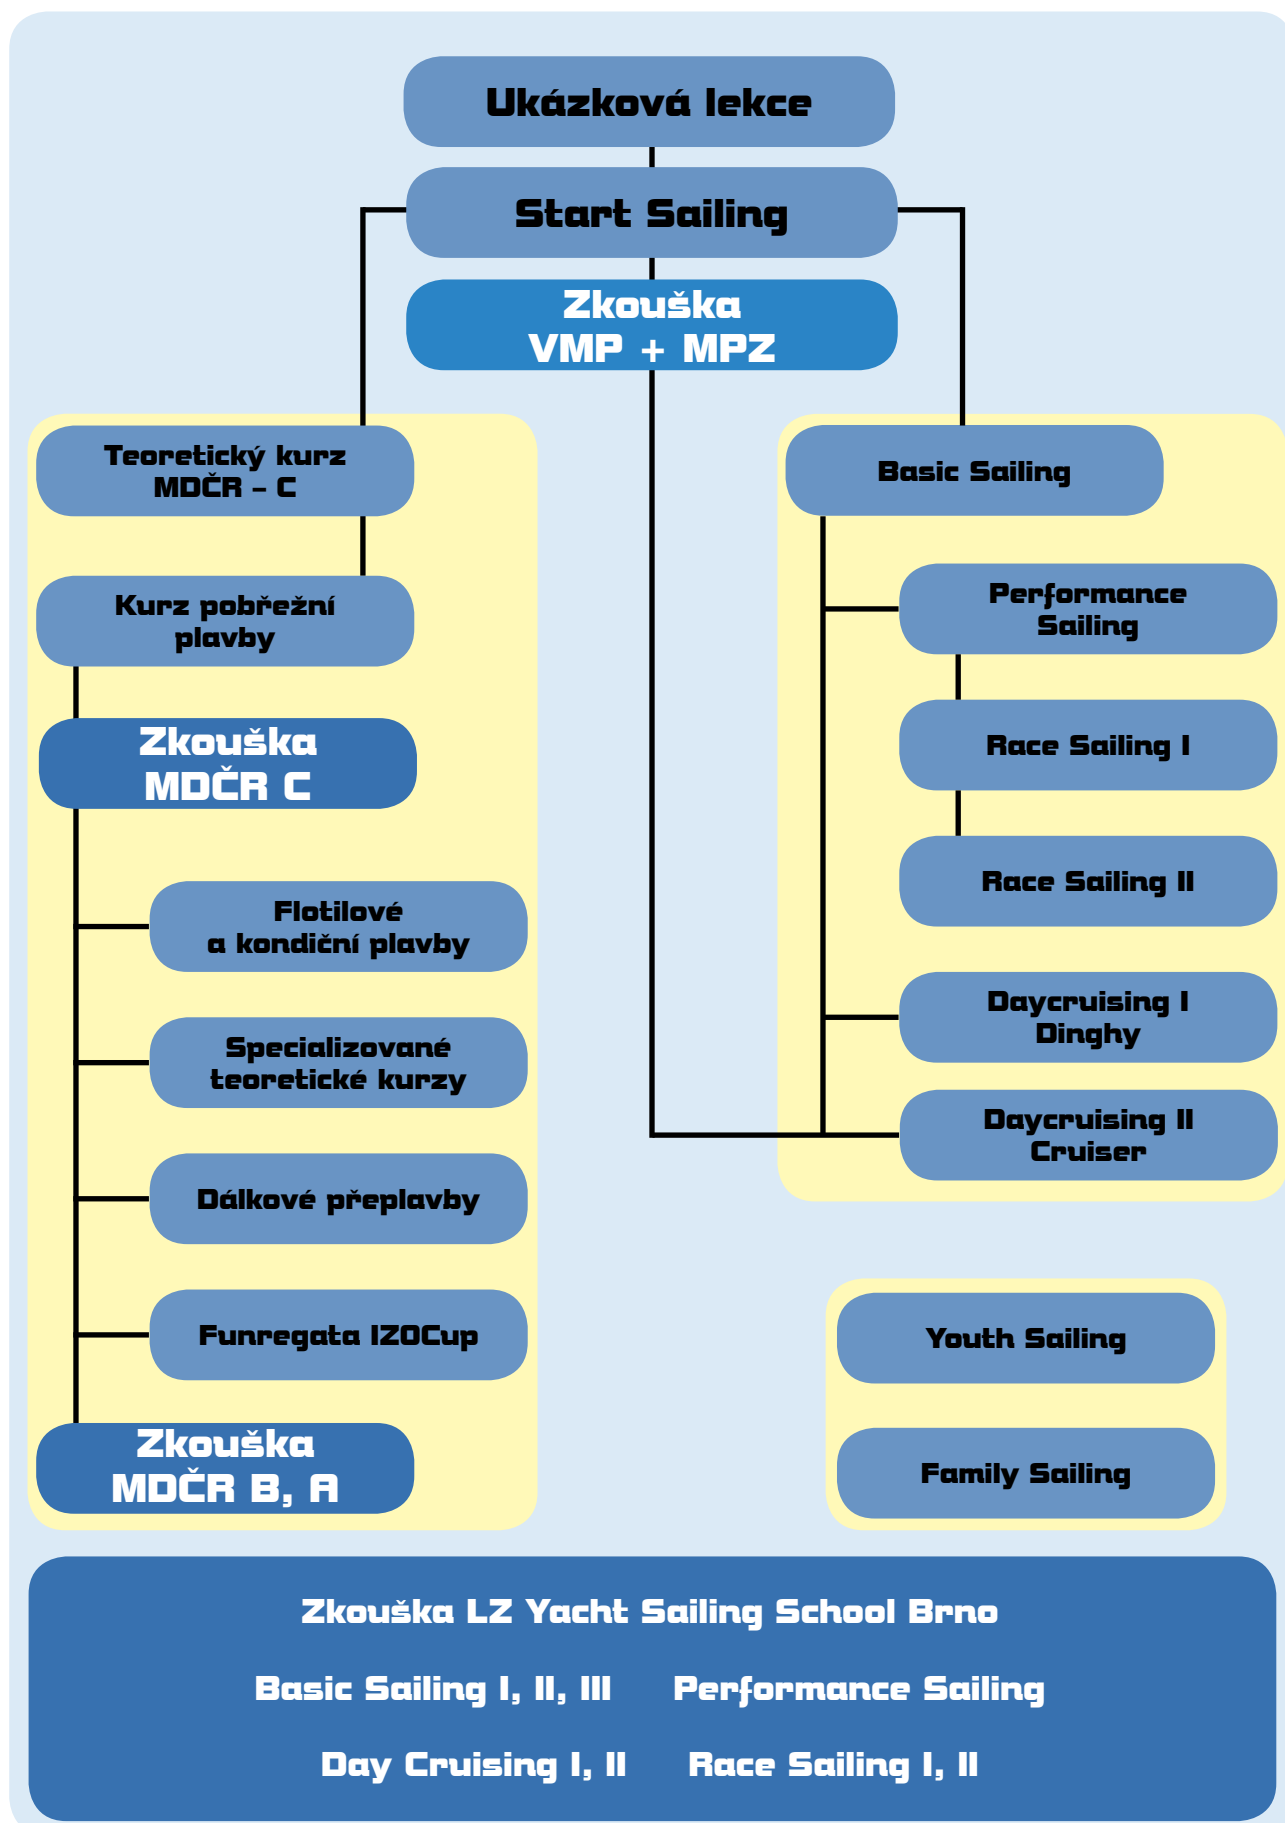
Ukázková lekce

Start Sailing

Zkouška
VMP + MPZ

Teoretický kurz
MDČR – C

Kurz pobřežní
plavby

Zkouška
MDČR C

Flotilové
a kondiční plavby

Specializované
teoretické kurzy

Dálkové přeplavby

Funregata IZOCup

Zkouška
MDČR B, A

Basic Sailing

Performance
Sailing

Race Sailing I

Race Sailing II

Daycruising I
Dinghy

Daycruising II
Cruiser

Youth Sailing

Family Sailing

Zkouška LZ Yacht Sailing School Brno

Basic Sailing I, II, III Performance Sailing

Day Cruising I, II Race Sailing I, II